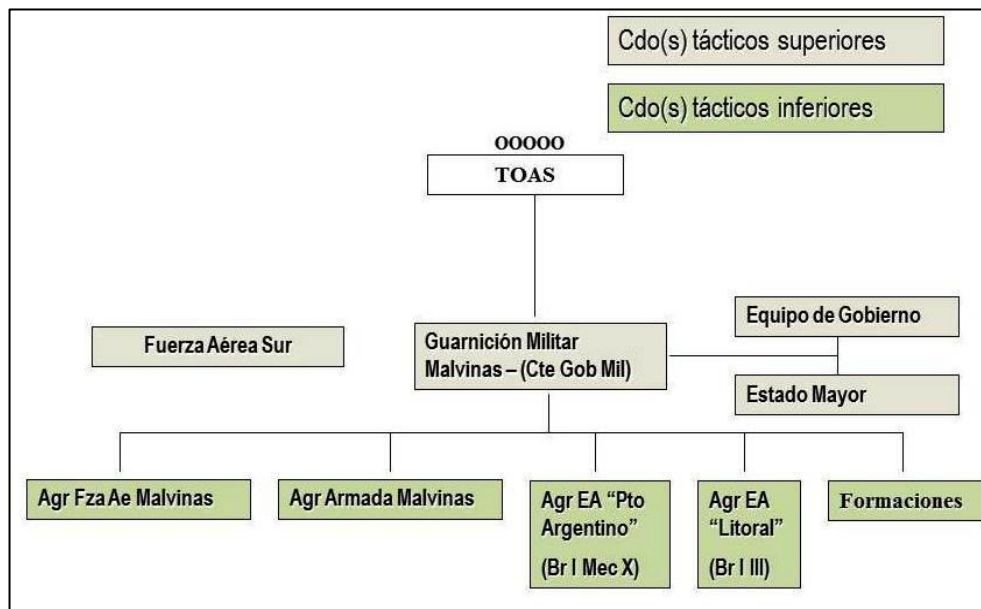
Cdo(s) tácticos superiores

Cdo(s) tácticos inferiores

OOOOO

TOAS

Fuerza Aérea Sur

Guarnición Militar Malvinas – (Cte Gob Mil)

Equipo de Gobierno

Estado Mayor

Agr Fza Ae Malvinas

Agr Armada Malvinas

Agr EA "Pto Argentino" (Br I Mec X)

Agr EA "Litoral" (Br I III)

Formaciones